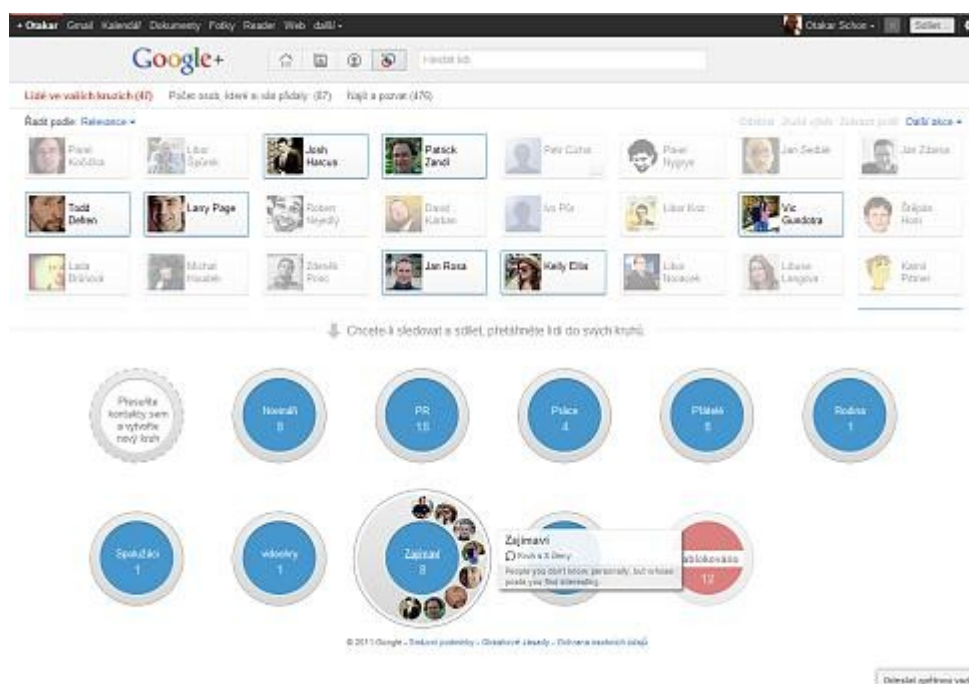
+Otakar Gmail Kalendář Dokumenty Fotky Reader Web další -

Otakar Schön - Sdílet

Google+

Hledat lidi

Lidé ve vašich kruzích (87) Počet osob, které si vás přidaly (87) Najít a pozvat (476)

Řadit podle: Relevance -

Další akce -

Pavel Kočička
Libor Špůrek
Josh Harcus
Patrick Zandl
Petr Cizek
Pavel Nygryn
Jan Sedlák
Jan Zdarsa

Todd Defren
Larry Page
Robert Nejedlý
David Karban
Ivo Pilz
Libor Kriz
Vic Gundotra
Štěpán Horn

Lada Bránová
Michal Hausleb
Zdeněk Prouz
Jan Rosa
Kelly Ellis
Libor Novacek
Libuse Langova
Kamil Pittner

Chcete-li sledovat a sdílet, přetáhněte lidi do svých kruhů.

Přesuňte kontakty sem a vytvořte nový kruh

Novináři 8

PR 15

Práce 4

Přátelé 8

Rodina 1

Spolužáci 1

videoblry 1

Zajímaví 8

Zajímaví

People you don't know personally, but whose posts you find interesting.

Zablokováno 12

© 2011 Google - Smluvní podmínky - Ochrana soukromí - Ochrana osobních údajů

Odeslat zpětnou vazbu